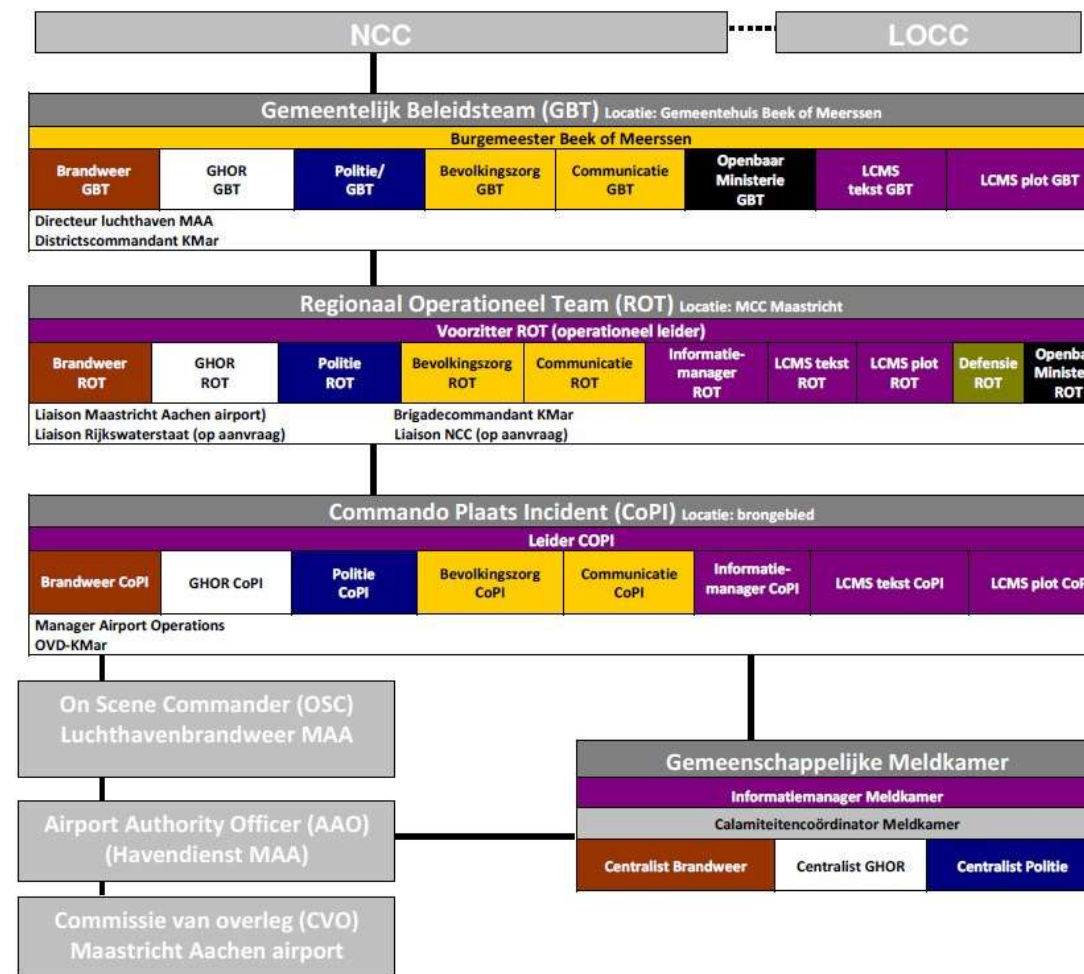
NCC

LOCC

Gemeentelijk Beleidsteam (GBT) Locatie: Gemeentehuis Beek of Meerssen

Burgemeester Beek of Meerssen

| Brandweer GBT | GHOR GBT | Politie/ GBT | Bevolkingszorg GBT | Communicatie GBT | Openbaar Ministerie GBT | LCMS tekst GBT | LCMS plot GBT |
|---|---|---|---|---|---|---|---|

Directeur luchthaven MAA
Districtscommandant KMar

Regionaal Operationeel Team (ROT) Locatie: MCC Maastricht

Voorzitter ROT (operationeel leider)

| Brandweer ROT | GHOR ROT | Politie ROT | Bevolkingszorg ROT | Communicatie ROT | Informatiemanager ROT | LCMS tekst ROT | LCMS plot ROT | Defensie ROT | Openba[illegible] Ministe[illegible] ROT |
|---|---|---|---|---|---|---|---|---|---|

Liaison Maastricht Aachen airport)
Liaison Rijkswaterstaat (op aanvraag)
Brigadecommandant KMar
Liaison NCC (op aanvraag)

Commando Plaats Incident (CoPI) Locatie: brongebied

Leider COPI

| Brandweer CoPI | GHOR CoPI | Politie CoPI | Bevolkingszorg CoPI | Communicatie CoPI | Informatiemanager CoPI | LCMS tekst CoPI | LCMS plot CoP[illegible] |
|---|---|---|---|---|---|---|---|

Manager Airport Operations
OVD-KMar

On Scene Commander (OSC)
Luchthavenbrandweer MAA

Airport Authority Officer (AAO)
(Havendienst MAA)

Commissie van overleg (CVO)
Maastricht Aachen airport

Gemeenschappelijke Meldkamer

Informatiemanager Meldkamer

Calamiteitencoördinator Meldkamer

| Centralist Brandweer | Centralist GHOR | Centralist Politie |
|---|---|---|